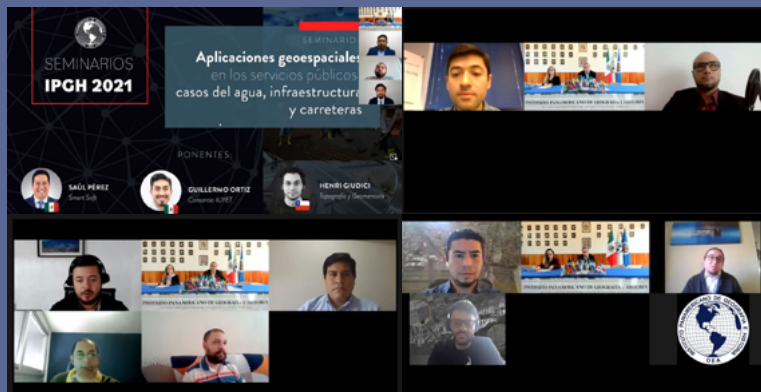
SEMINARIOS
IPGH 2021

SEMINARIO
Aplicaciones geoespaciales en los servicios públicos: casos del agua, infraestructura y carreteras

PONENTES:

SAÚL PÉREZ
Smart Soft

GUILLERMO ORTIZ
Consorcio ILIYET

HENRI GIUDICI
Topografía y Geomensura

INSTITUTO PANAMERICANO DE GEOGRAFÍA E HISTORIA

INSTITUTO PANAMERICANO DE GEOGRAFÍA E HISTORIA

INSTITUTO PANAMERICANO DE GEOGRAFÍA E HISTORIA

INSTITUTO PANAMERICANO DE GEOGRAFÍA E HISTORIA
OEA